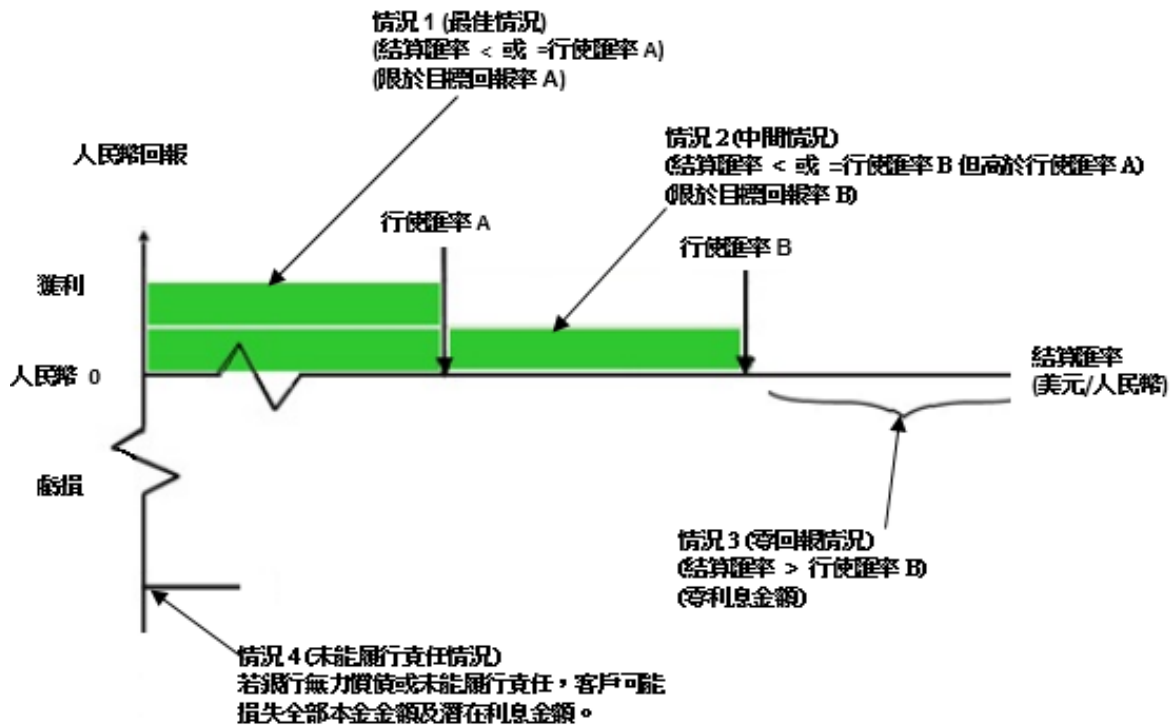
情況 1 (最佳情況)
(結算匯率 < 或 =行使匯率 A)
(限於目標回報率 A)

人民幣回報

情況 2 (中間情況)
(結算匯率 < 或 =行使匯率 B 但高於行使匯率 A)
(限於目標回報率 B)

行使匯率 A

行使匯率 B

獲利

人民幣 0

結算匯率
(美元/人民幣)

虧損

情況 3 (零回報情況)
(結算匯率 > 行使匯率 B)
(零利息金額)

情況 4 (未能履行責任情況)
若銀行無力償債或未能履行責任，客戶可能損失全部本金金額及潛在利息金額。